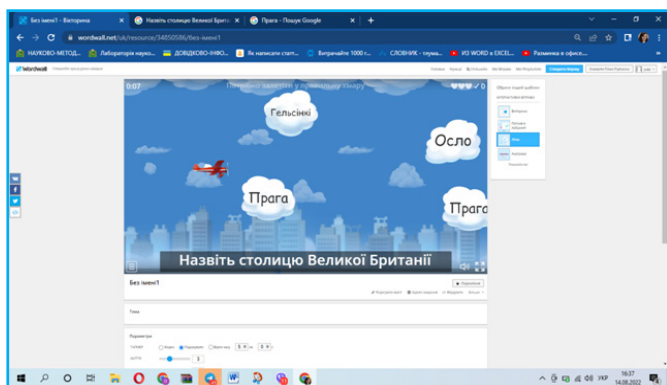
Без імені1 - Вікторина
Назвіть столицю Великої Британ
Прага - Пошук Google
wordwall.net/uk/resource/34850586/без-імені1
НАУКОВО-МЕТОД... Лабораторія науко... ДОВІДКОВО-ІНФО... Як написати статт... Витрачайте 1000 г... СЛОВНИК - тлума... ИЗ WORD в EXCEL... Разминка в офисе...
Wordwall
0:07
Гельсінкі
Осло
Прага
Прага
Назвіть столицю Великої Британії
Без імені1
Тема
Параметри
3
16:37
14.06.2022
УКР